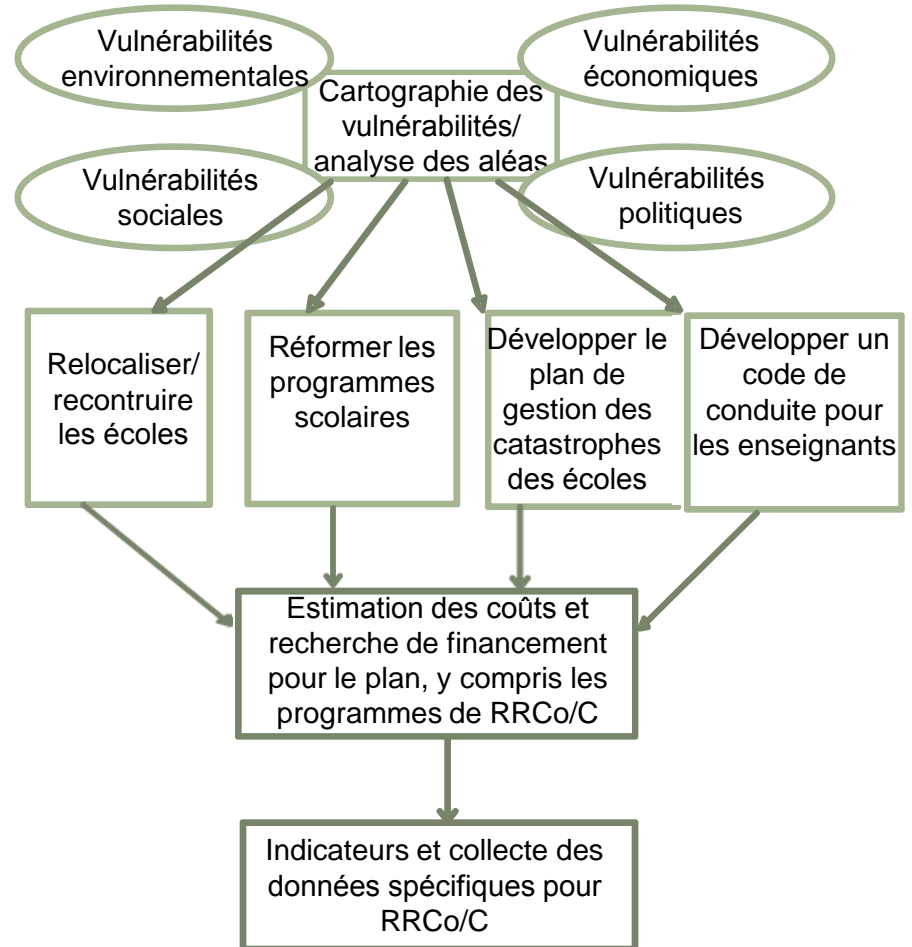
Vulnérabilités environnementales

Vulnérabilités économiques

Cartographie des vulnérabilités/ analyse des aléas

Vulnérabilités sociales

Vulnérabilités politiques

Relocaliser/ recontruire les écoles

Réformer les programmes scolaires

Développer le plan de gestion des catastrophes des écoles

Développer un code de conduite pour les enseignants

Estimation des coûts et recherche de financement pour le plan, y compris les programmes de RRCo/C

Indicateurs et collecte des données spécifiques pour RRCo/C